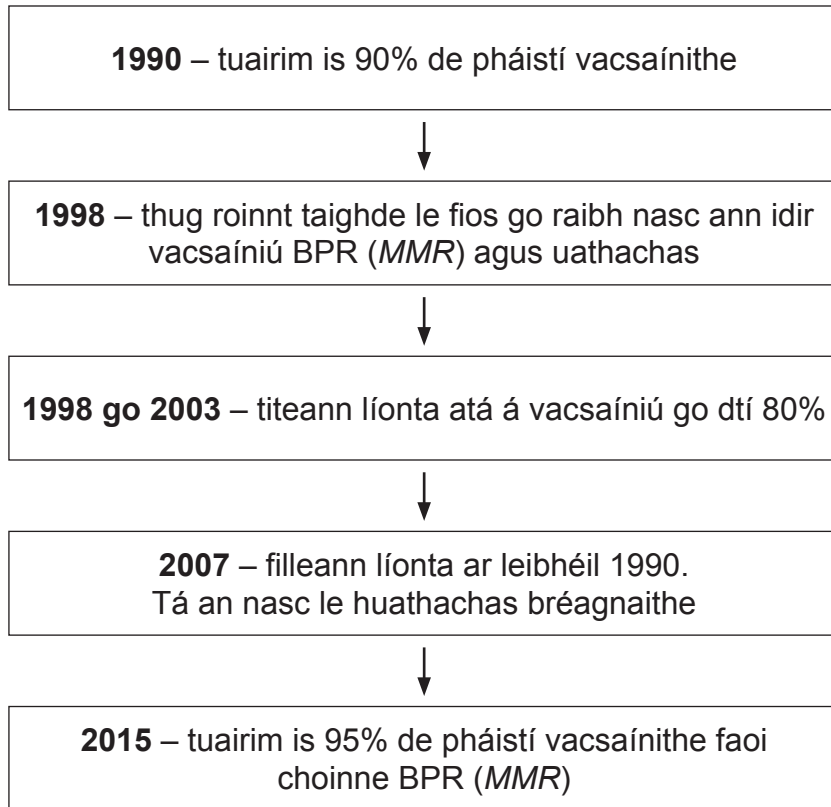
**1990** – tuairim is 90% de pháistí vacsaínithe

**1998** – thug roinnt taighde le fios go raibh nasc ann idir vacsaíniú BPR (*MMR*) agus uathachas

**1998 go 2003** – titeann líonta atá á vacsaíniú go dtí 80%

**2007** – filleann líonta ar leibhéil 1990.
Tá an nasc le huathachas bréagnaithe

**2015** – tuairim is 95% de pháistí vacsaínithe faoi choinne BPR (*MMR*)